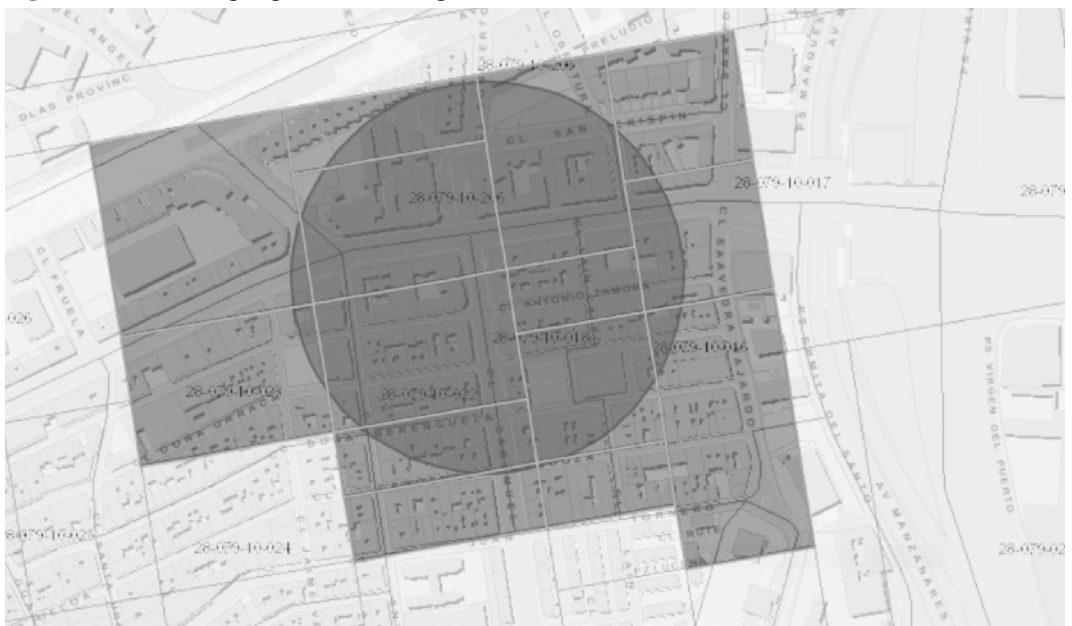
DEL ANGEL
OLAS PROVINC
PRELUDIO
28-079-16-266
CL SAN
CRISPIN
PS MARQUES
AV
28-079-16-917
28-079
28-079-16-265
CL FRUELA
CL SAAVEDRA FAJARDO
CL ANTONIO ZAMORA
026
PS ERMITA DEL SANTO
PS VIRGEN DEL PUERTO
28-079-16-018
28-079-16-016
28-079-16-023
28-079-16-022
DOÑA URRACA
BERENGUELA
AV MANZANARES
28-079-16-02
28-079-16-024
28-079-02